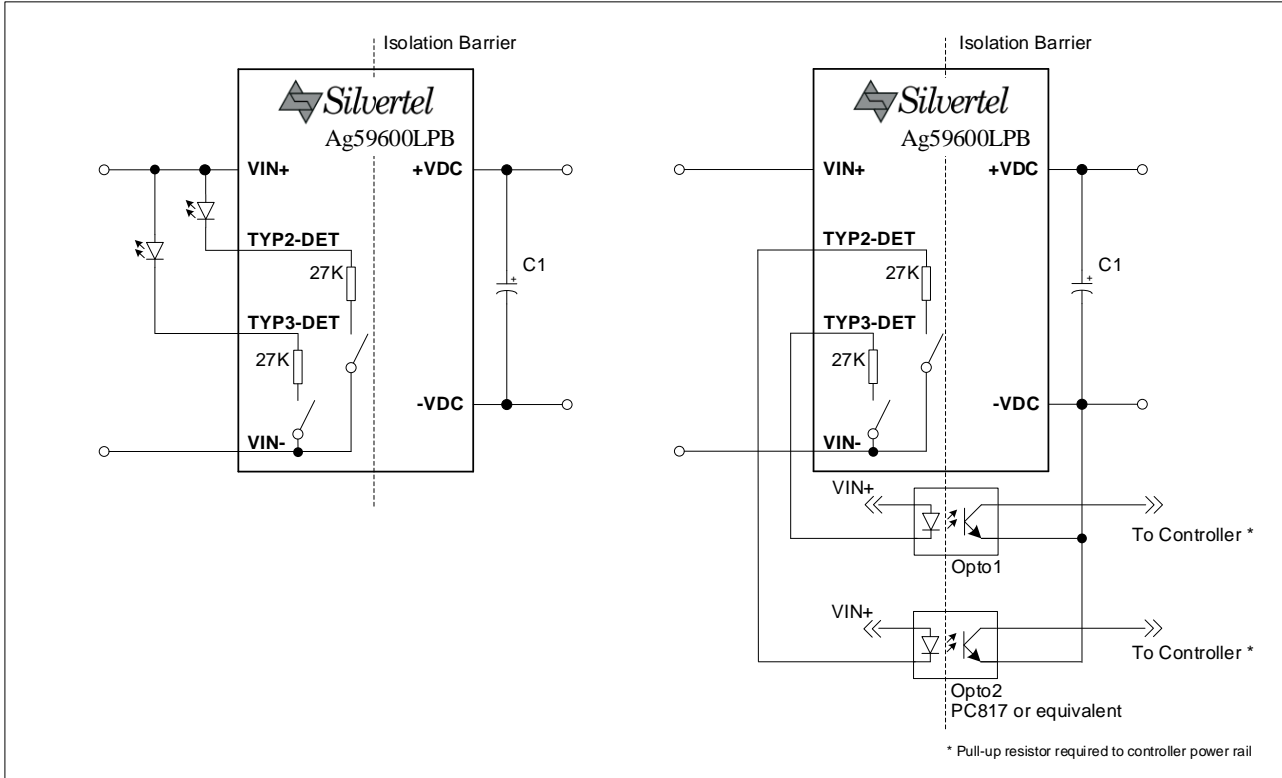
Isolation Barrier

Silvertel
Ag59600LPB

VIN+
+VDC
TYP2-DET
27K
C1
TYP3-DET
27K
-VDC
VIN-

Isolation Barrier

Silvertel
Ag59600LPB

VIN+
+VDC
TYP2-DET
27K
C1
TYP3-DET
27K
-VDC
VIN-

VIN+
To Controller *
Opto1

VIN+
To Controller *
Opto2
PC817 or equivalent

* Pull-up resistor required to controller power rail